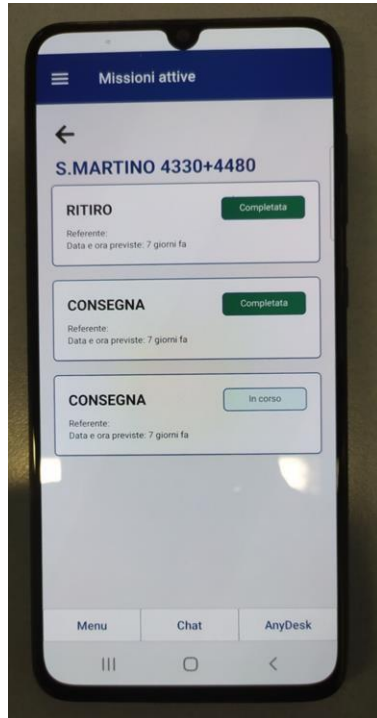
Missioni attive

S.MARTINO 4330+4480

RITIRO
Completata
Referente:
Data e ora previste: 7 giorni fa

CONSEGNA
Completata
Referente:
Data e ora previste: 7 giorni fa

CONSEGNA
In corso
Referente:
Data e ora previste: 7 giorni fa

Menu
Chat
AnyDesk